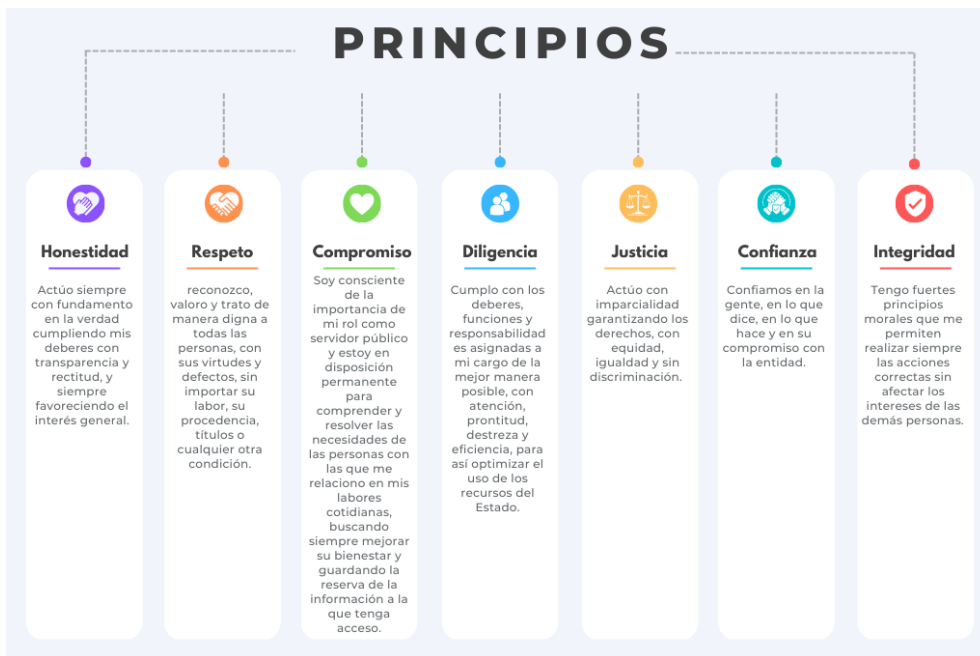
PRINCIPIOS

Honestidad

Actúo siempre con fundamento en la verdad cumpliendo mis deberes con transparencia y rectitud, y siempre favoreciendo el interés general.

Respeto

reconozco, valoro y trato de manera digna a todas las personas, con sus virtudes y defectos, sin importar su labor, su procedencia, títulos o cualquier otra condición.

Compromiso

Soy consciente de la importancia de mi rol como servidor público y estoy en disposición permanente para comprender y resolver las necesidades de las personas con las que me relaciono en mis labores cotidianas, buscando siempre mejorar su bienestar y guardando la reserva de la información a la que tenga acceso.

Diligencia

Cumplo con los deberes, funciones y responsabilidades asignadas a mi cargo de la mejor manera posible, con atención, prontitud, destreza y eficiencia, para así optimizar el uso de los recursos del Estado.

Justicia

Actúo con imparcialidad garantizando los derechos, con equidad, igualdad y sin discriminación.

Confianza

Confiamos en la gente, en lo que dice, en lo que hace y en su compromiso con la entidad.

Integridad

Tengo fuertes principios morales que me permiten realizar siempre las acciones correctas sin afectar los intereses de las demás personas.